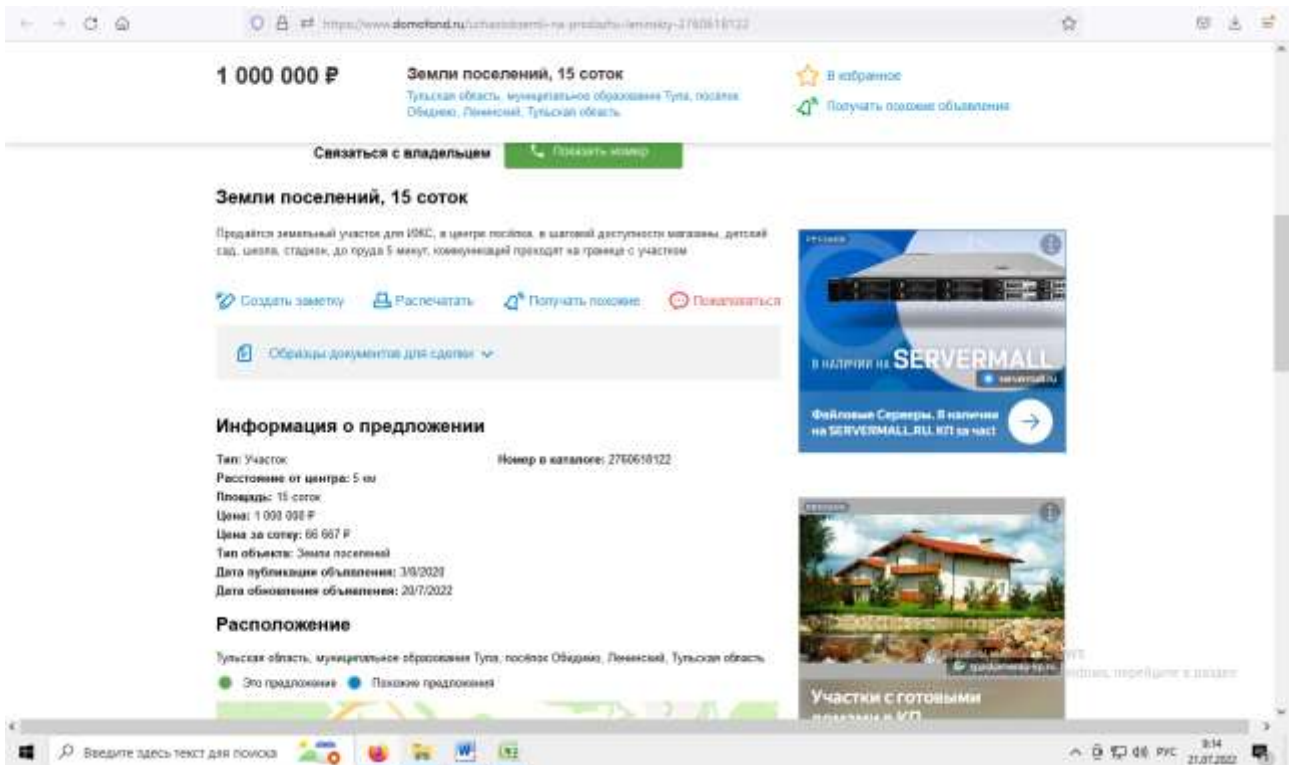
https://www.domofond.ru/uchastokzemli-na-prodazhu-leninskiy-2760618122

1 000 000 ₽

Земли поселений, 15 соток

Тульская область, муниципальное образование Тула, посёлок Обидимо, Ленинский, Тульская область

В избранное

Получать похожие объявления

Связаться с владельцем

Показать номер

Земли поселений, 15 соток

Продаётся земельный участок для ИЖС, в центре посёлка, в шаговой доступности магазины, детский сад, школа, стадион, до пруда 5 минут, коммуникации проходят на границе с участком

Создать заметку

Распечатать

Получать похожие

Пожаловаться

Образцы документов для сделки

Информация о предложении

Тип: Участок

Номер в каталоге: 2760618122

Расстояние от центра: 5 км

Площадь: 15 соток

Цена: 1 000 000 ₽

Цена за сотку: 66 667 ₽

Тип объекта: Земли поселений

Дата публикации объявления: 3/8/2020

Дата обновления объявления: 20/7/2022

Расположение

Тульская область, муниципальное образование Тула, посёлок Обидимо, Ленинский, Тульская область

Это предложение

Похожие предложения

В НАЛИЧИИ НА SERVERMALL

servermall.ru

Файловые Серверы. В наличии на SERVERMALL.RU. КП за час!

Участки с готовыми домами в КП

Введите здесь текст для поиска

РУС

9:14

21.07.2022